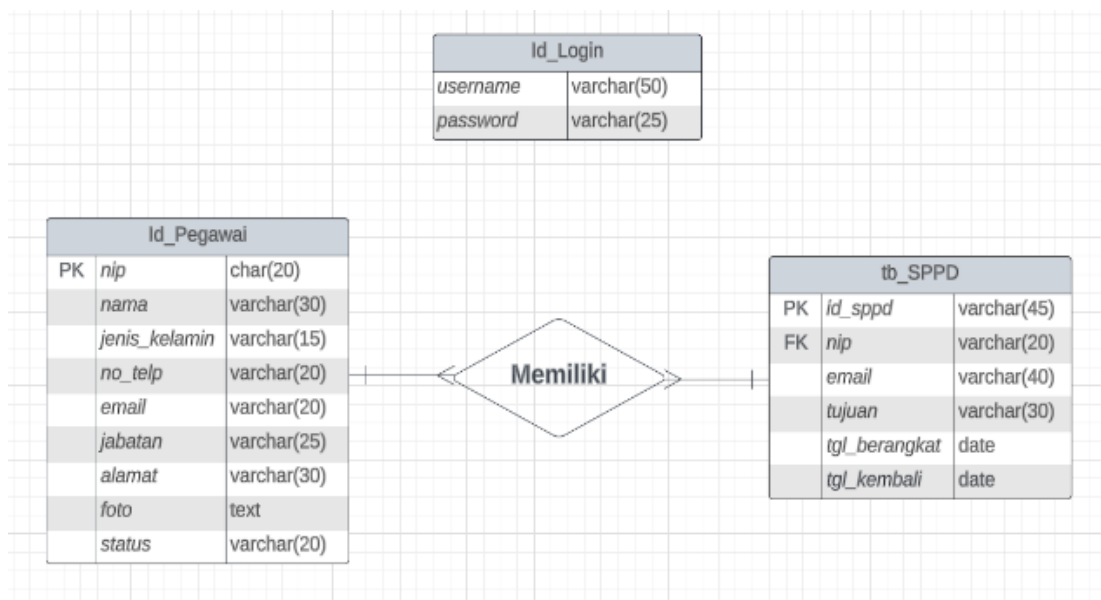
Id_Login

| | |
|---|---|
| username | varchar(50) |
| password | varchar(25) |

Id_Pegawai

| | | |
|---|---|---|
| PK | nip | char(20) |
| | nama | varchar(30) |
| | jenis_kelamin | varchar(15) |
| | no_telp | varchar(20) |
| | email | varchar(20) |
| | jabatan | varchar(25) |
| | alamat | varchar(30) |
| | foto | text |
| | status | varchar(20) |

Memiliki

tb_SPPD

| | | |
|---|---|---|
| PK | id_sppd | varchar(45) |
| FK | nip | varchar(20) |
| | email | varchar(40) |
| | tujuan | varchar(30) |
| | tgl_berangkat | date |
| | tgl_kembali | date |